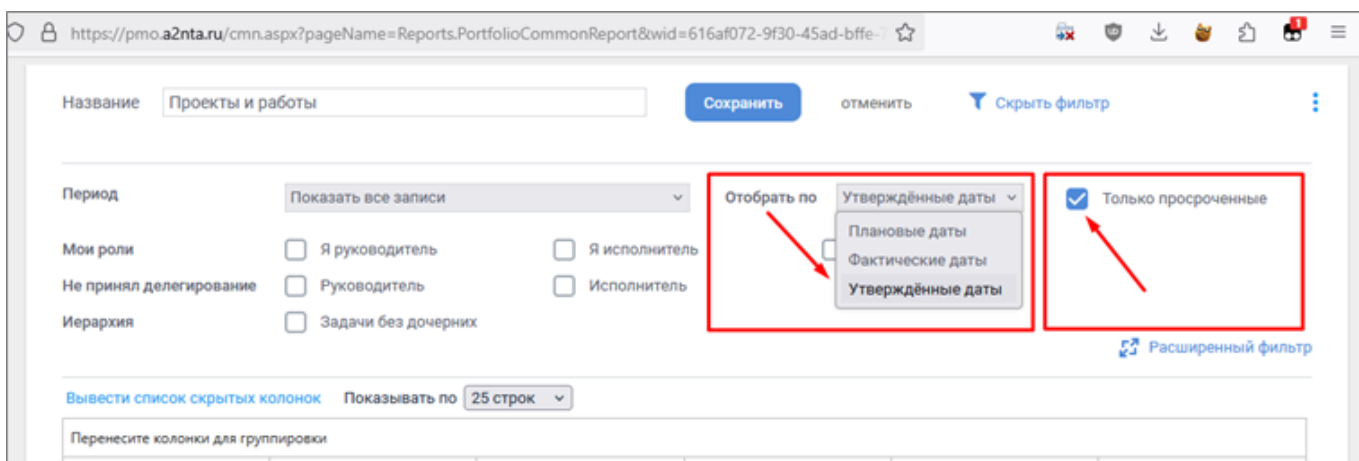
https://pmo.a2nta.ru/cmn.aspx?pageName=Reports.PortfolioCommonReport&wid=616af072-9f30-45ad-bffe-

1

Название Проекты и работы

Сохранить

отменить

Скрыть фильтр

Период

Показать все записи

Отобрать по

Утверждённые даты

Только просроченные

Мои роли

Я руководитель

Я исполнитель

Плановые даты

Фактические даты

Утверждённые даты

Не принял делегирование

Руководитель

Исполнитель

Иерархия

Задачи без дочерних

Расширенный фильтр

Вывести список скрытых колонок

Показывать по

25 строк

Перенесите колонки для группировки